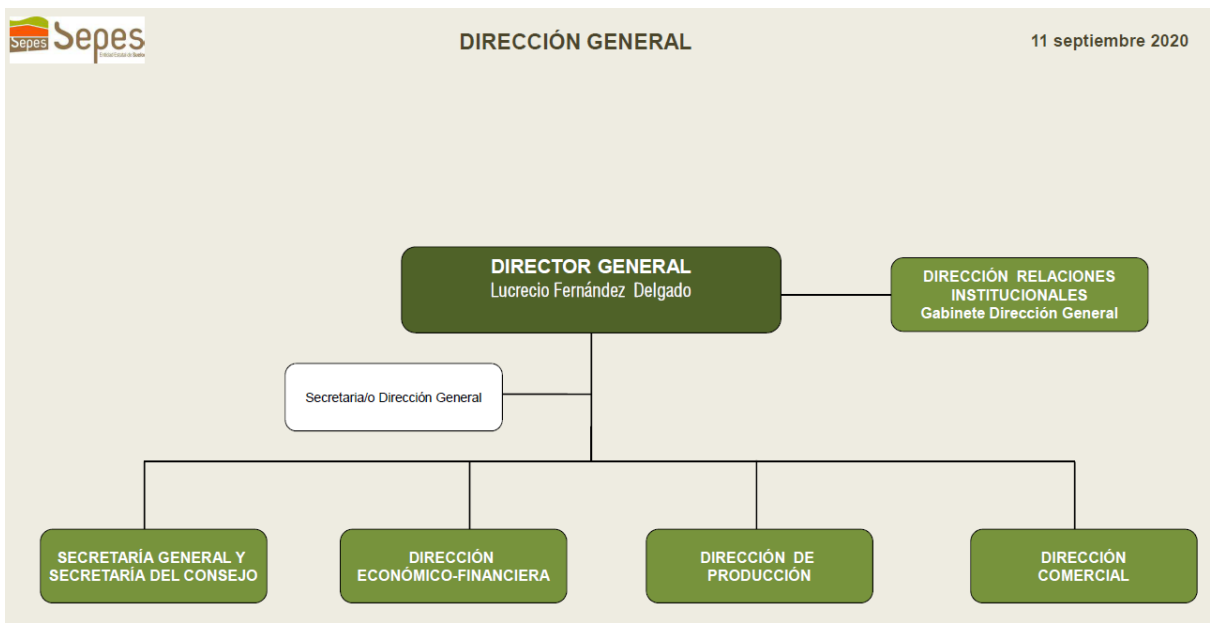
Sepes Sepes
Entidad Estatal de Suelo

DIRECCIÓN GENERAL

11 septiembre 2020

DIRECTOR GENERAL
Lucrecio Fernández Delgado

DIRECCIÓN RELACIONES INSTITUCIONALES
Gabinete Dirección General

Secretaria/o Dirección General

SECRETARÍA GENERAL Y SECRETARÍA DEL CONSEJO

DIRECCIÓN ECONÓMICO-FINANCIERA

DIRECCIÓN DE PRODUCCIÓN

DIRECCIÓN COMERCIAL